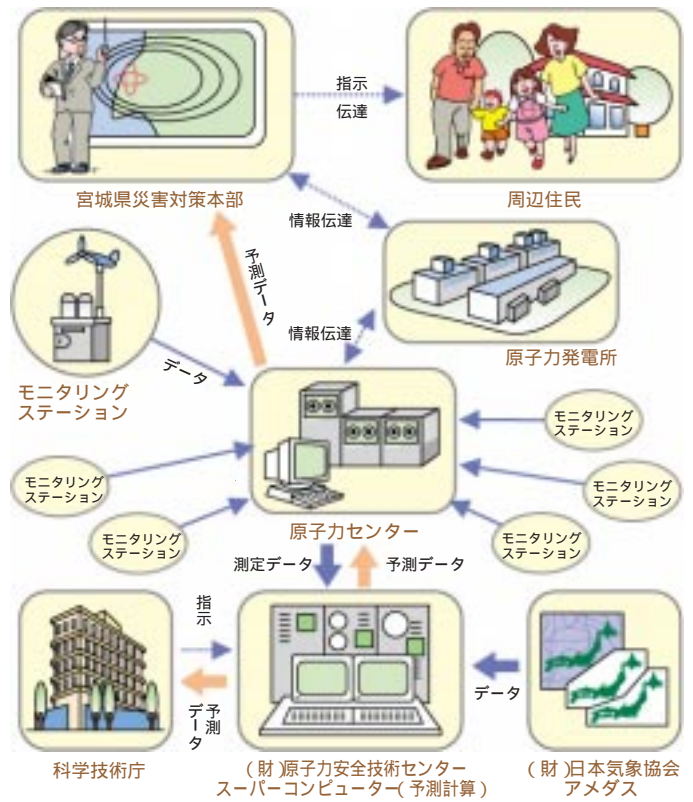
指示
伝達

宮城県災害対策本部

周辺住民

情報伝達

予測データ

原子力発電所

情報伝達

モニタリング
ステーション

データ

モニタリング
ステーション

モニタリング
ステーション

モニタリング
ステーション

モニタリング
ステーション

モニタリング
ステーション

原子力センター

測定データ

予測データ

指示

予測データ

データ

科学技術庁

（財）原子力安全技術センター
スーパーコンピューター（予測計算）

（財）日本気象協会
アメダス